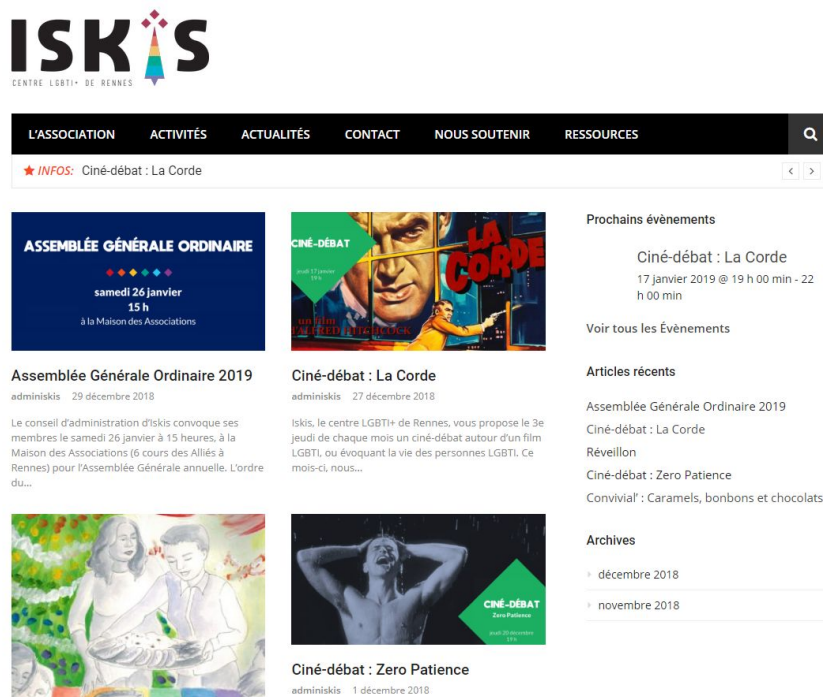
ISKIS
CENTRE LGBTI+ DE RENNES

L'ASSOCIATION ACTIVITÉS ACTUALITÉS CONTACT NOUS SOUTENIR RESSOURCES

★ INFOS: Ciné-débat : La Corde

ASSEMBLÉE GÉNÉRALE ORDINAIRE
samedi 26 janvier
15 h
à la Maison des Associations

Assemblée Générale Ordinaire 2019
adminiskis 29 décembre 2018

Le conseil d'administration d'Iskis convoque ses membres le samedi 26 janvier à 15 heures, à la Maison des Associations (6 cours des Alliés à Rennes) pour l'Assemblée Générale annuelle. L'ordre du...

CINÉ-DÉBAT
jeudi 17 janvier 19 h
LA CORDE
un film ALFRED HITCHCOCK

Ciné-débat : La Corde
adminiskis 27 décembre 2018

Iskis, le centre LGBTI+ de Rennes, vous propose le 3e jeudi de chaque mois un ciné-débat autour d'un film LGBTI, ou évoquant la vie des personnes LGBTI. Ce mois-ci, nous...

CINÉ-DÉBAT
Zero Patience
jeudi 20 décembre 19 h

Ciné-débat : Zero Patience
adminiskis 1 décembre 2018

Prochains évènements

Ciné-débat : La Corde
17 janvier 2019 @ 19 h 00 min - 22 h 00 min

Voir tous les Évènements

Articles récents

Assemblée Générale Ordinaire 2019
Ciné-débat : La Corde
Réveillon
Ciné-débat : Zero Patience
Convivial' : Caramels, bonbons et chocolats

Archives

décembre 2018
novembre 2018